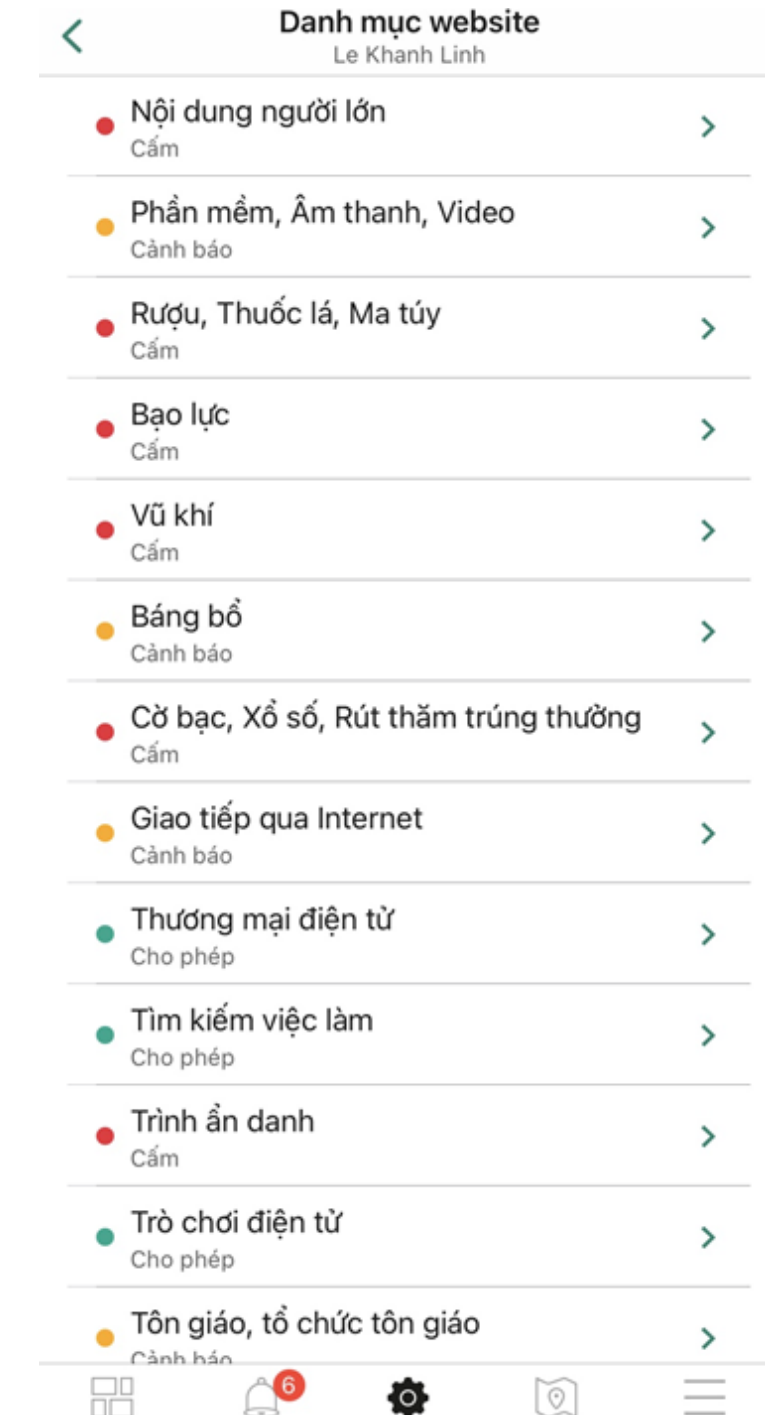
Danh mục website
Le Khanh Linh

Nội dung người lớn
Cấm

Phần mềm, Âm thanh, Video
Cảnh báo

Rượu, Thuốc lá, Ma túy
Cấm

Bạo lực
Cấm

Vũ khí
Cấm

Báng bổ
Cảnh báo

Cờ bạc, Xổ số, Rút thăm trúng thưởng
Cấm

Giao tiếp qua Internet
Cảnh báo

Thương mại điện tử
Cho phép

Tìm kiếm việc làm
Cho phép

Trình ẩn danh
Cấm

Trò chơi điện tử
Cho phép

Tôn giáo, tổ chức tôn giáo
Cảnh báo

6